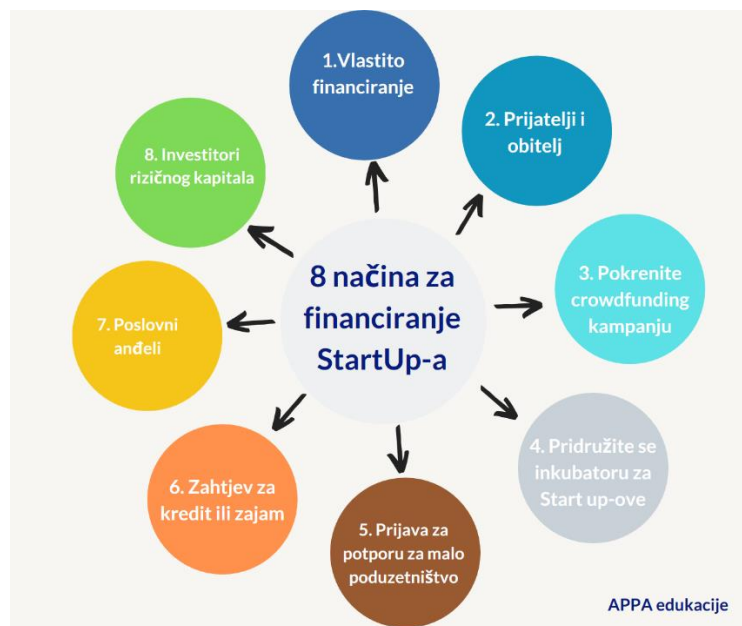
8 načina za financiranje StartUp-a

1.Vlastito financiranje

2. Prijatelji i obitelj

3. Pokrenite crowdfunding kampanju

4. Pridružite se inkubatoru za Start up-ove

5. Prijava za potporu za malo poduzetništvo

6. Zahtjev za kredit ili zajam

7. Poslovni anđeli

8. Investitori rizičnog kapitala

APPA edukacije